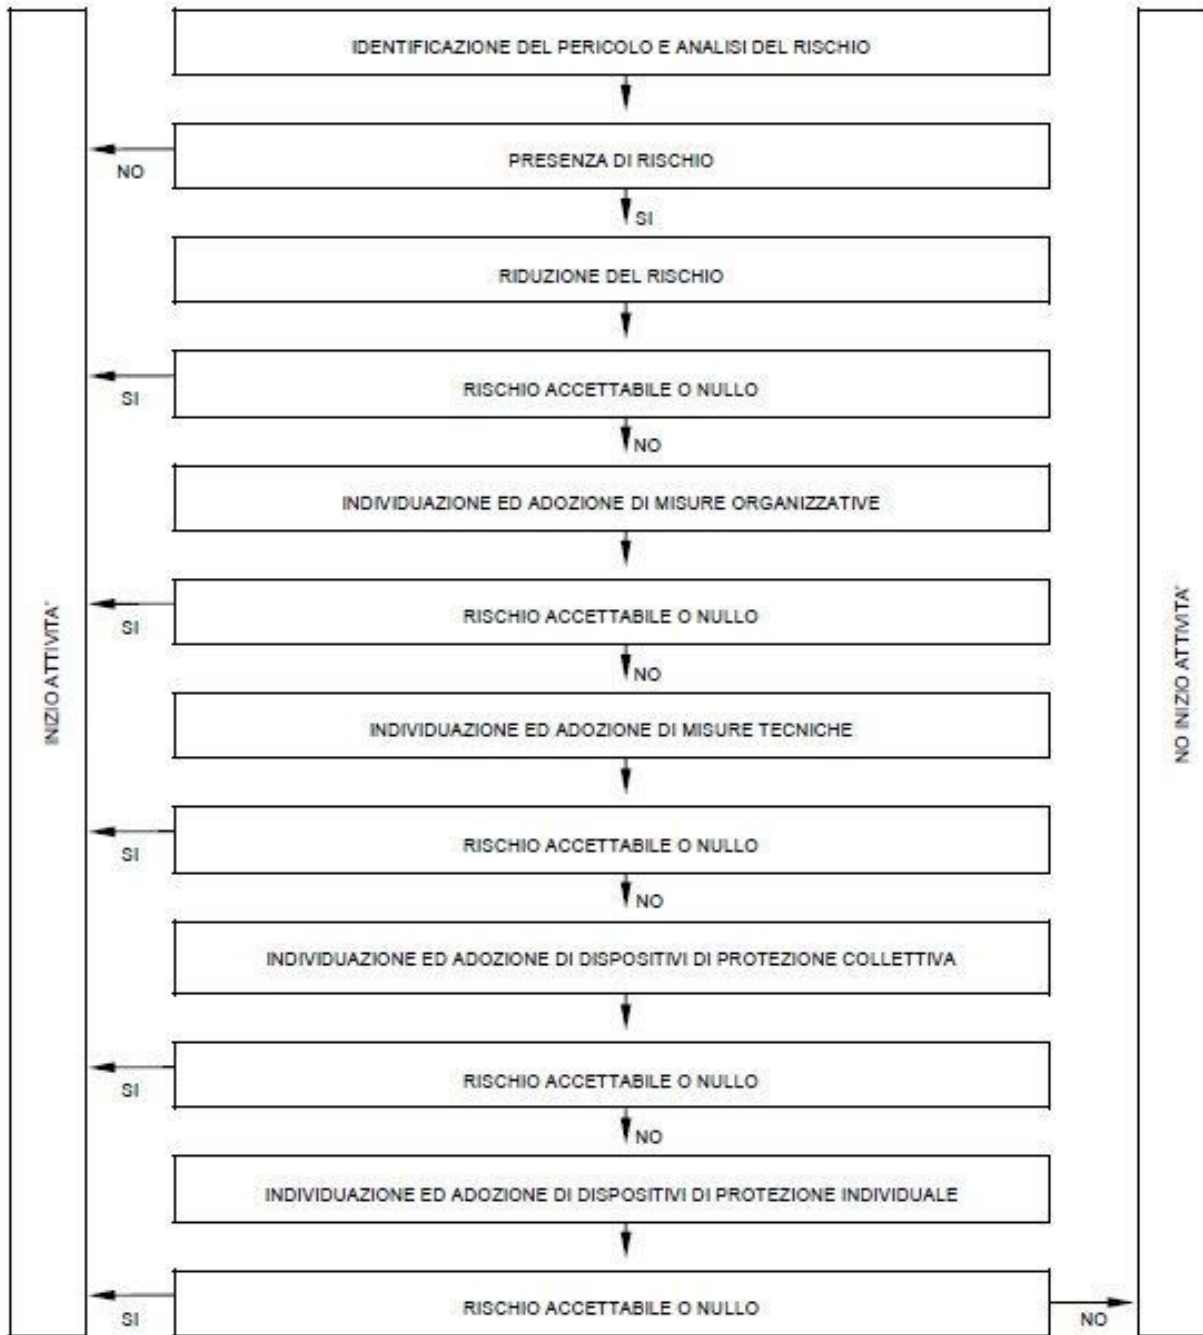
IDENTIFICAZIONE DEL PERICOLO E ANALISI DEL RISCHIO

NO

PRESENZA DI RISCHIO

SI

RIDUZIONE DEL RISCHIO

SI

RISCHIO ACCETTABILE O NULLO

NO

INDIVIDUAZIONE ED ADOZIONE DI MISURE ORGANIZZATIVE

SI

RISCHIO ACCETTABILE O NULLO

NO

INDIVIDUAZIONE ED ADOZIONE DI MISURE TECNICHE

SI

RISCHIO ACCETTABILE O NULLO

NO

INDIVIDUAZIONE ED ADOZIONE DI DISPOSITIVI DI PROTEZIONE COLLETTIVA

SI

RISCHIO ACCETTABILE O NULLO

NO

INDIVIDUAZIONE ED ADOZIONE DI DISPOSITIVI DI PROTEZIONE INDIVIDUALE

SI

RISCHIO ACCETTABILE O NULLO

NO

INIZIO ATTIVITA'

NO INIZIO ATTIVITA'